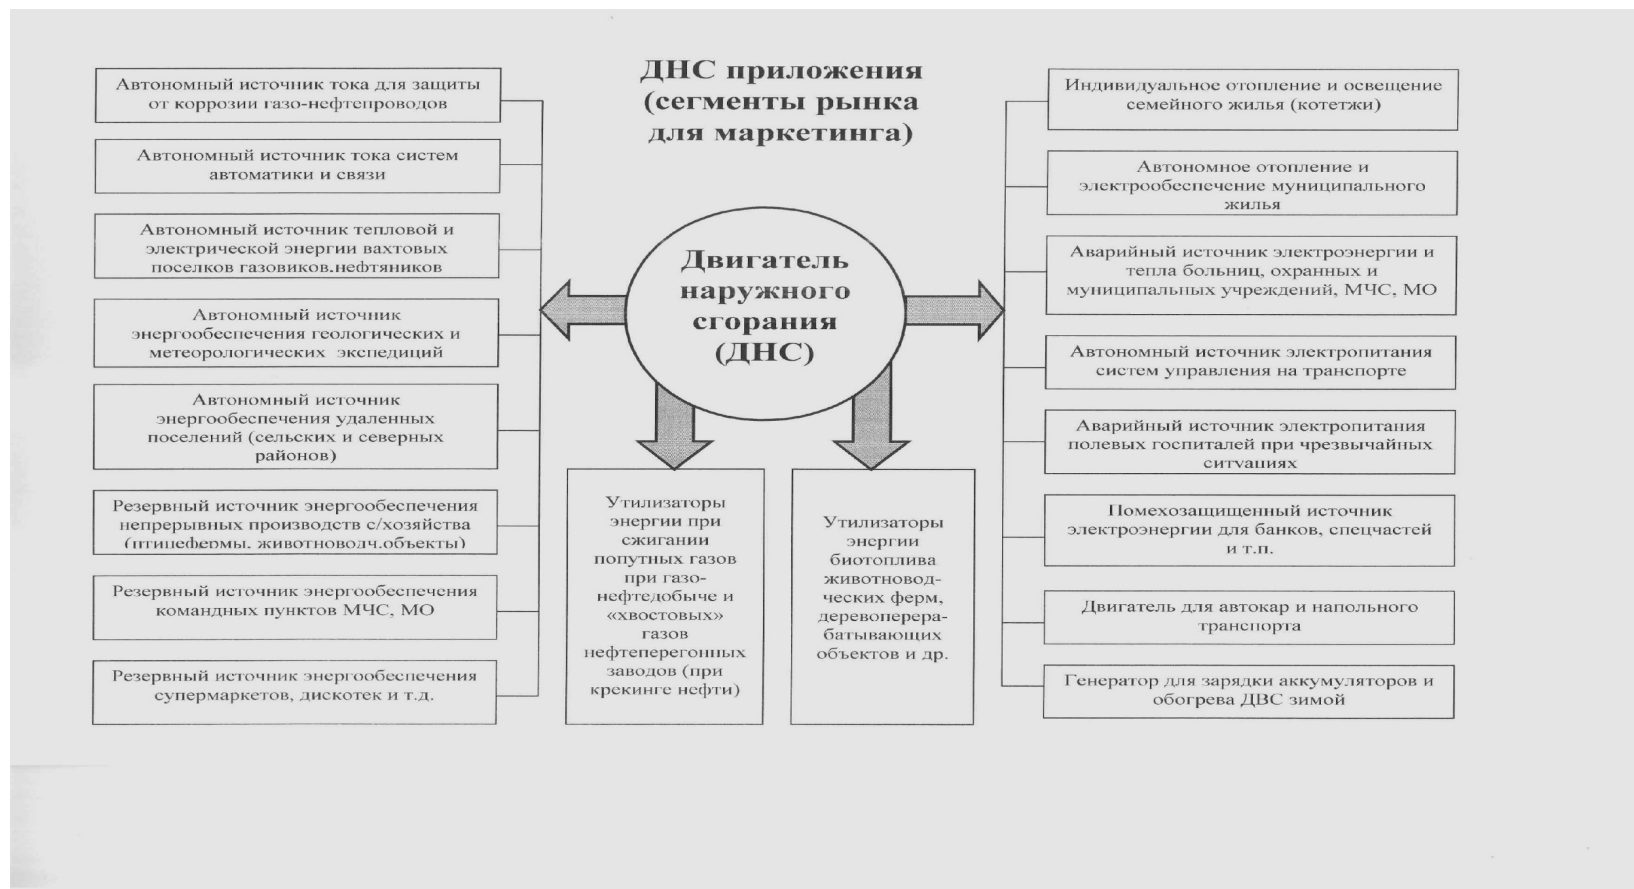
ДНС приложения (сегменты рынка для маркетинга)

Двигатель наружного сгорания (ДНС)

Автономный источник тока для защиты от коррозии газо-нефтепроводов

Автономный источник тока систем автоматики и связи

Автономный источник тепловой и электрической энергии вахтовых поселков газовиков.нефтяников

Автономный источник энергообеспечения геологических и метеорологических экспедиций

Автономный источник энергообеспечения удаленных поселений (сельских и северных районов)

Резервный источник энергообеспечения непрерывных производств с/хозяйства (птицефермы, животноводч.объекты)

Резервный источник энергообеспечения командных пунктов МЧС, МО

Резервный источник энергообеспечения супермаркетов, дискотек и т.д.

Утилизаторы энергии при сжигании попутных газов при газо-нефтедобыче и «хвостовых» газов нефтеперегонных заводов (при крекинге нефти)

Утилизаторы энергии биотоплива животноводческих ферм, деревоперерабатывающих объектов и др.

Индивидуальное отопление и освещение семейного жилья (котетжи)

Автономное отопление и электрообеспечение муниципального жилья

Аварийный источник электроэнергии и тепла больниц, охранных и муниципальных учреждений, МЧС, МО

Автономный источник электропитания систем управления на транспорте

Аварийный источник электропитания полевых госпиталей при чрезвычайных ситуациях

Помехозащищенный источник электроэнергии для банков, спецчастей и т.п.

Двигатель для автокар и напольного транспорта

Генератор для зарядки аккумуляторов и обогрева ДВС зимой